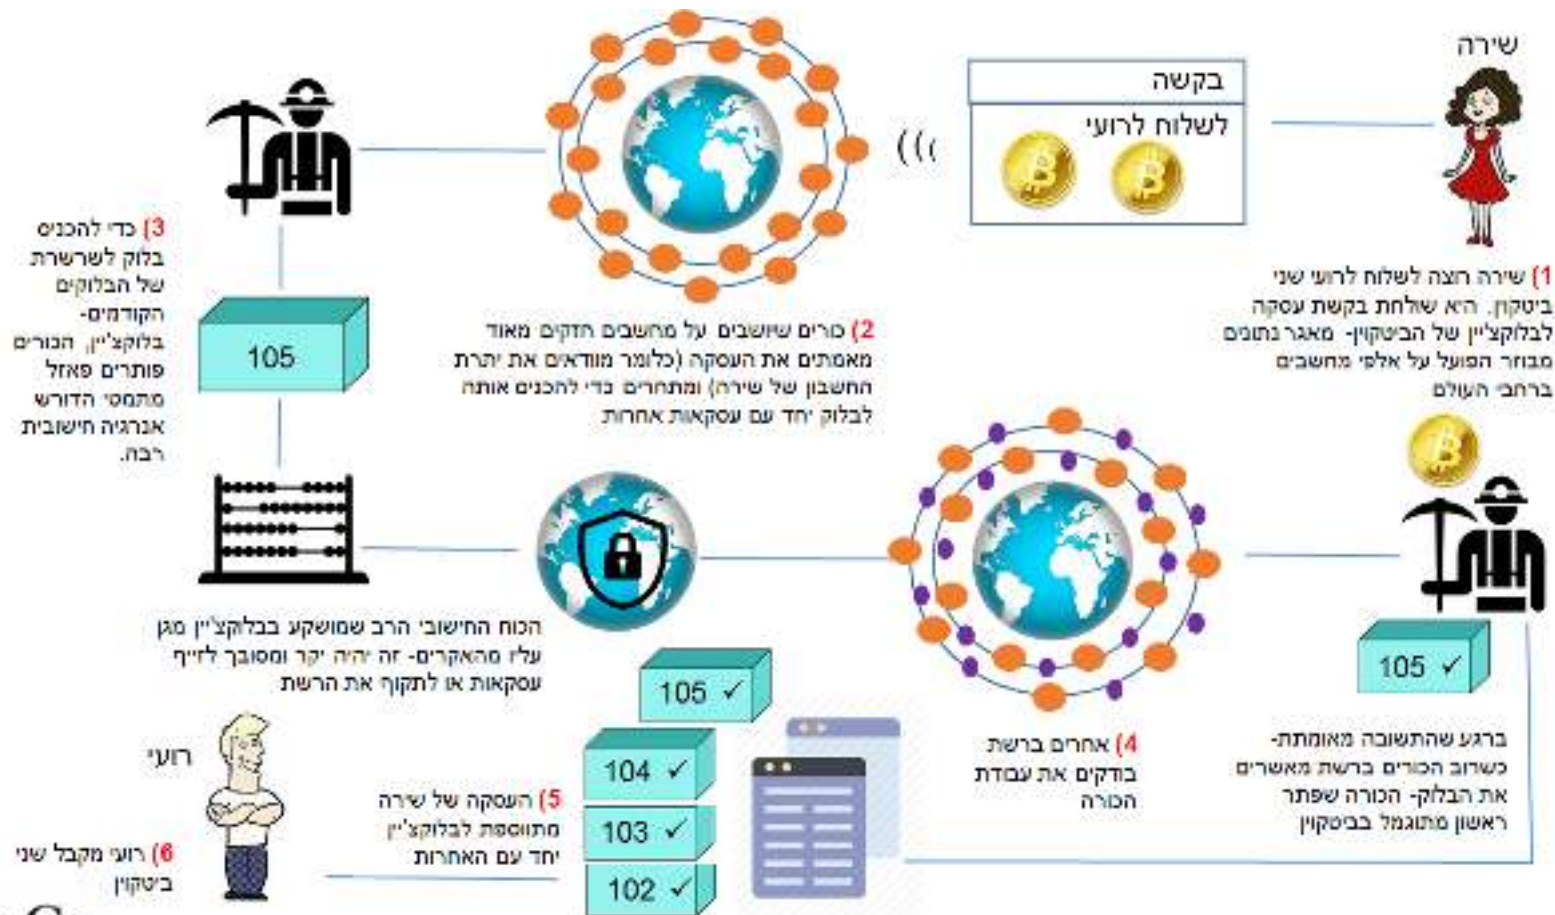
שירה

בקשה

לשלוח לרועי

1) שירה רוצה לשלוח לרועי שני ביטקוין. היא שולחת בקשת עסקה לבלוקצ'יין של הביטקוין- מאגר נתונים מבוזר הפועל על אלפי מחשבים ברחבי העולם

2) כורים שיושבים על מחשבים חזקים מאוד מאמתים את העסקה (כלומר מוודאים את יתרת החשבון של שירה) ומתחרים כדי להכניס אותה לבלוק יחד עם עסקאות אחרות

3) כדי להכניס בלוק לשרשרת של הבלוקים הקודמים- בלוקצ'יין, הכורים פותרים פאזל מתמטי הדורש אנרגיה חישובית רבה.

105

הכוח החישובי הרב שמושקע בבלוקצ'יין מגן עליו מהאקרים- זה יהיה יקר ומסובך לזייף עסקאות או לתקוף את הרשת

4) אחרים ברשת בודקים את עבודת הכורה

105 ✓

ברגע שהתשובה מאומתת- כשרוב הכורים ברשת מאשרים את הבלוק- הכורה שפתר ראשון מתוגמל בביטקוין

105 ✓

104 ✓

103 ✓

102 ✓

5) העסקה של שירה מתווספת לבלוקצ'יין יחד עם האחרות

רועי

6) רועי מקבל שני ביטקוין